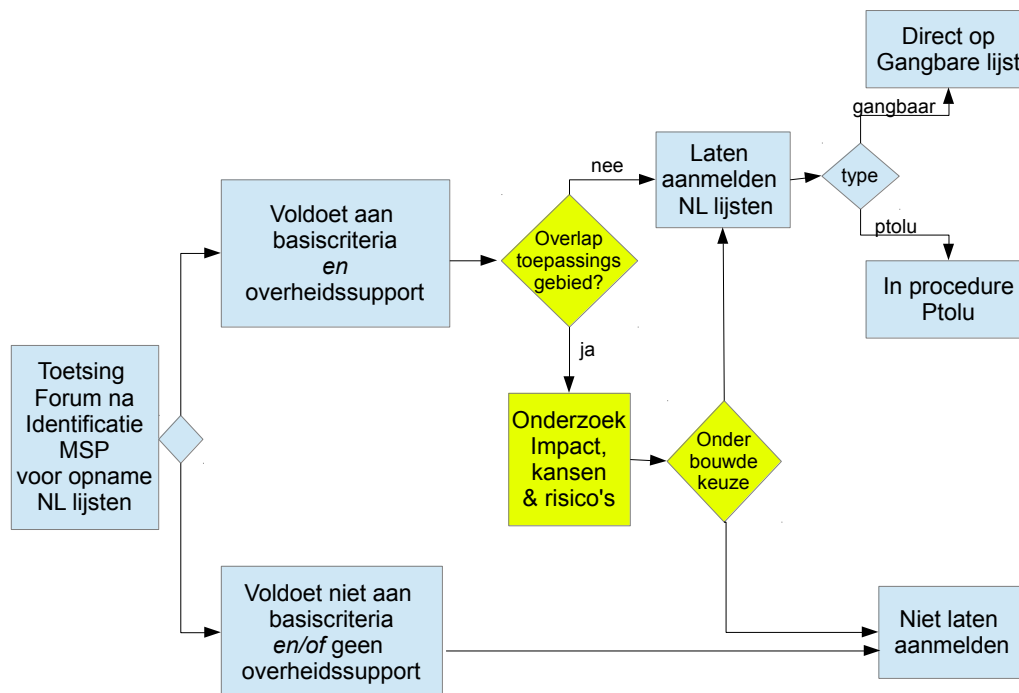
Toetsing Forum na Identificatie MSP voor opname NL lijsten

Voldoet aan basiscriteria *en* overheidssupport

Voldoet niet aan basiscriteria *en/of* geen overheidssupport

Overlap toepassings gebied?

nee

ja

Laten aanmelden NL lijsten

type

gangbaar

Direct op Gangbare lijst

ptolu

In procedure Ptolu

Onderzoek Impact, kansen & risico's

Onder bouwde keuze

Niet laten aanmelden